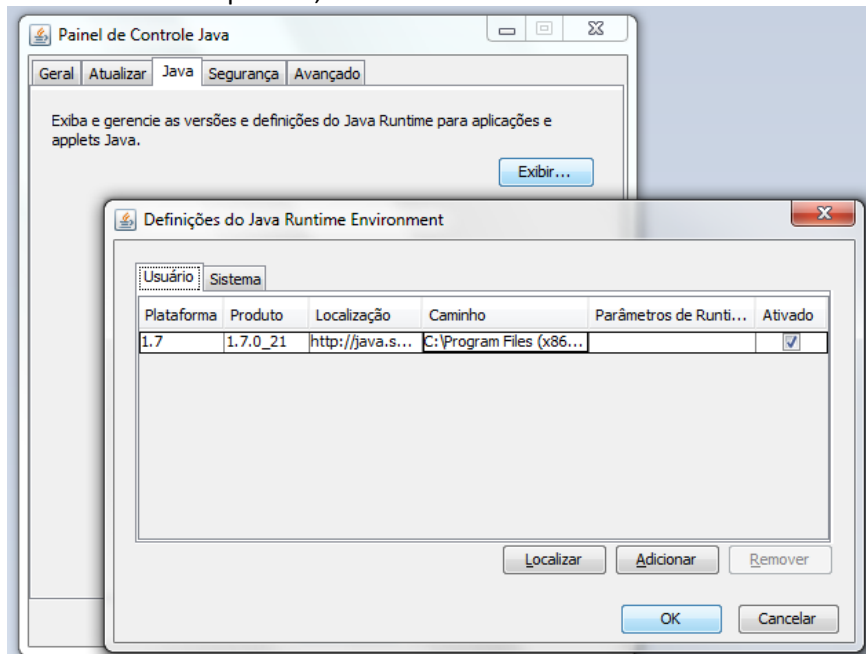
Painel de Controle Java

Geral | Atualizar | Java | Segurança | Avançado

Exiba e gerencie as versões e definições do Java Runtime para aplicações e applets Java.

Exibir...

Definições do Java Runtime Environment

Usuário | Sistema

| Plataforma | Produto | Localização | Caminho | Parâmetros de Runti... | Ativado |
|---|---|---|---|---|---|
| 1.7 | 1.7.0_21 | http://java.s... | C:\Program Files (x86... | | ☑ |

Localizar | Adicionar | Remover

OK | Cancelar